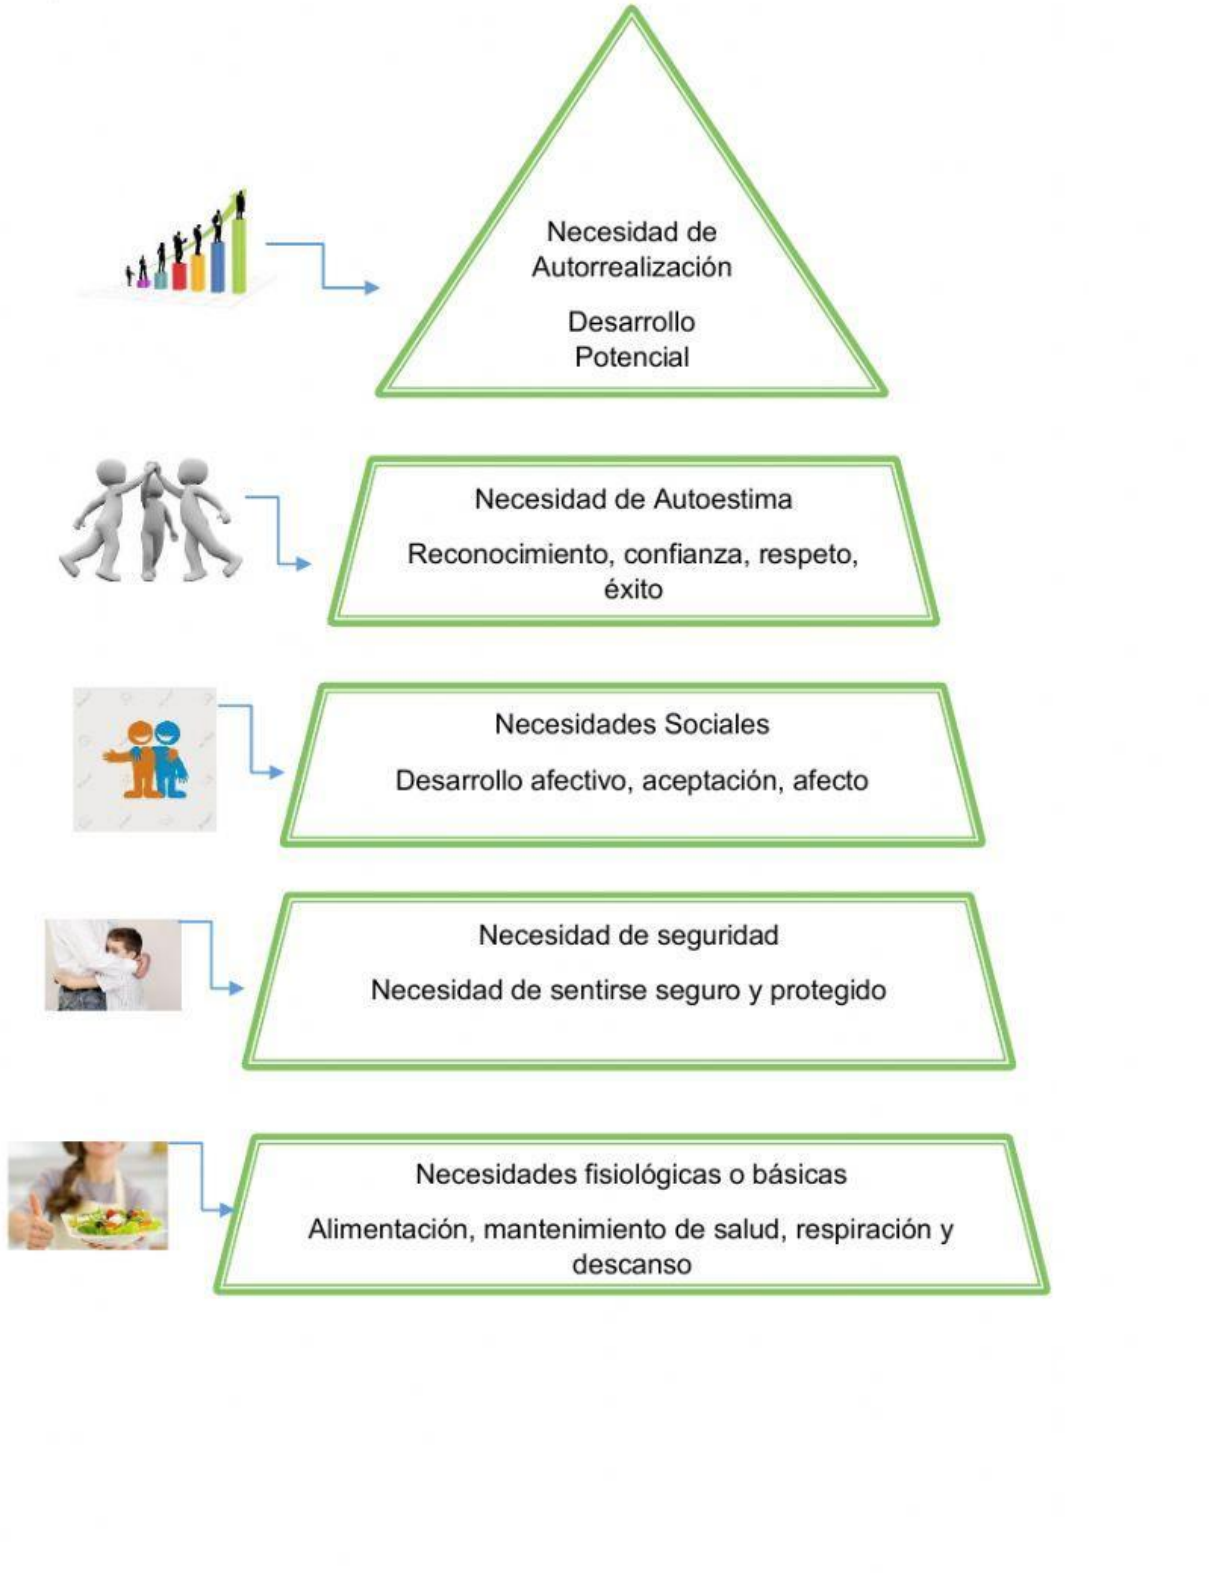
Necesidad de Autorrealización

Desarrollo Potencial

Necesidad de Autoestima

Reconocimiento, confianza, respeto, éxito

Necesidades Sociales

Desarrollo afectivo, aceptación, afecto

Necesidad de seguridad

Necesidad de sentirse seguro y protegido

Necesidades fisiológicas o básicas

Alimentación, mantenimiento de salud, respiración y descanso